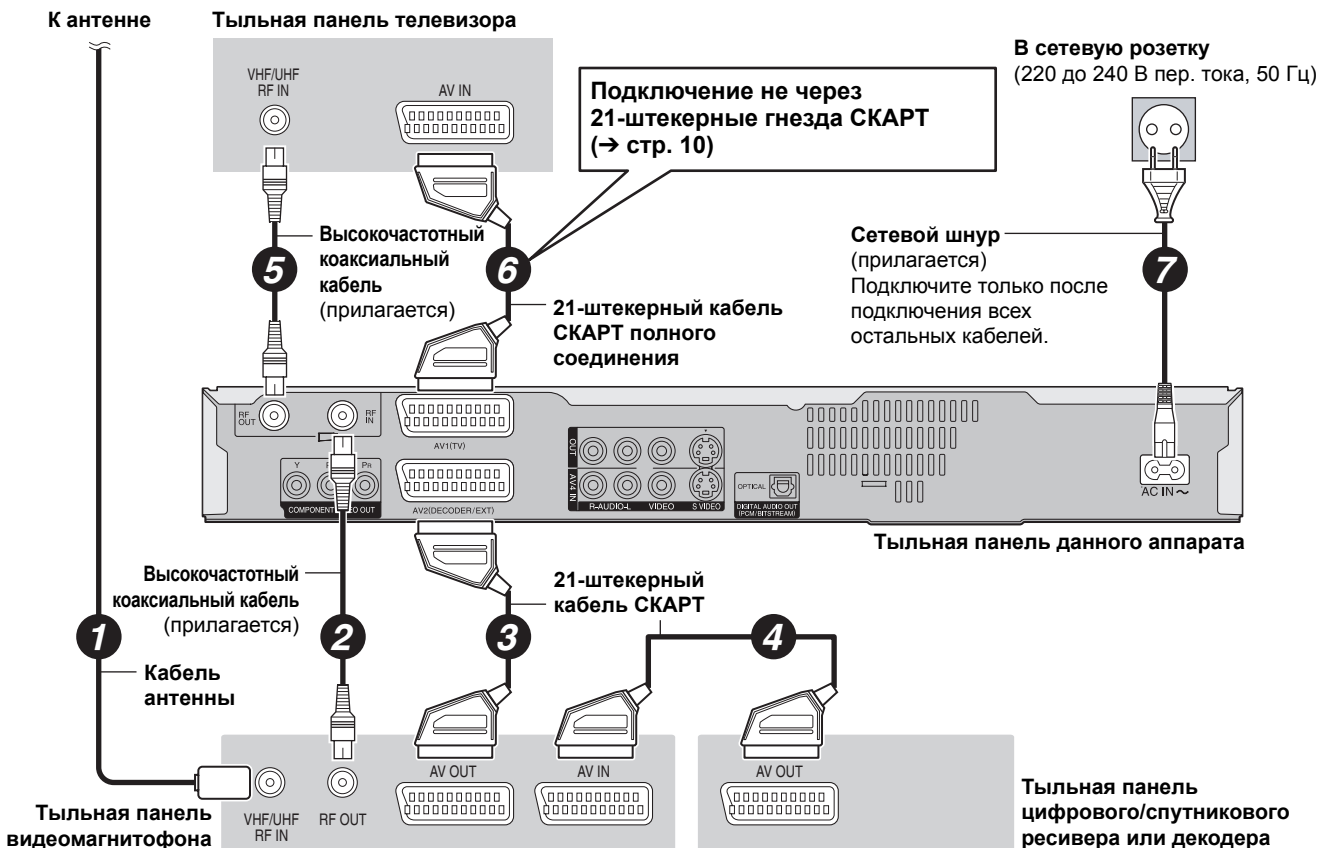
К антенне

Тыльная панель телевизора

VHF/UHF RF IN

AV IN

Подключение не через 21-штекерные гнезда СКАРТ (➔ стр. 10)

В сетевую розетку (220 до 240 В пер. тока, 50 Гц)

5

Высокочастотный коаксиальный кабель (прилагается)

6

21-штекерный кабель СКАРТ полного соединения

Сетевой шнур (прилагается) Подключите только после подключения всех остальных кабелей.

7

RF OUT

RF IN

AV1(TV)

OUT

AV4 IN

R-AUDIO-L

VIDEO

S VIDEO

OPTICAL

DIGITAL AUDIO OUT (PCM/BITSTREAM)

AC IN ~

Y

PB

PR

COMPONENT VIDEO OUT

AV2(DECODER/EXT)

Тыльная панель данного аппарата

Высокочастотный коаксиальный кабель (прилагается)

21-штекерный кабель СКАРТ

1

2

3

4

Кабель антенны

VHF/UHF RF IN

RF OUT

AV OUT

AV IN

AV OUT

Тыльная панель видеомагнитофона

Тыльная панель цифрового/спутникового ресивера или декодера